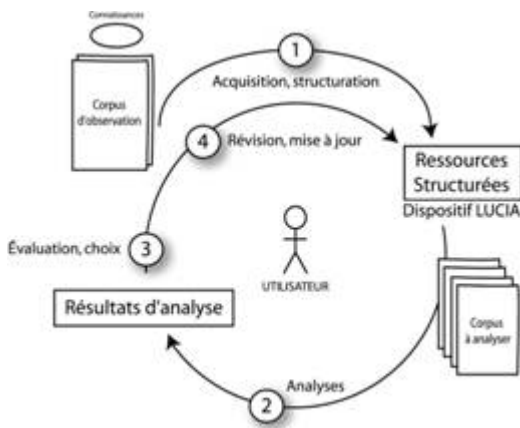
Connaissances

Corpus d'observation

1

Acquisition, structuration

4

Révision, mise à jour

Ressources Structurées

Dispositif LUCIA

Évaluation, choix

3

UTILISATEUR

Résultats d'analyse

Corpus à analyser

Analyses

2